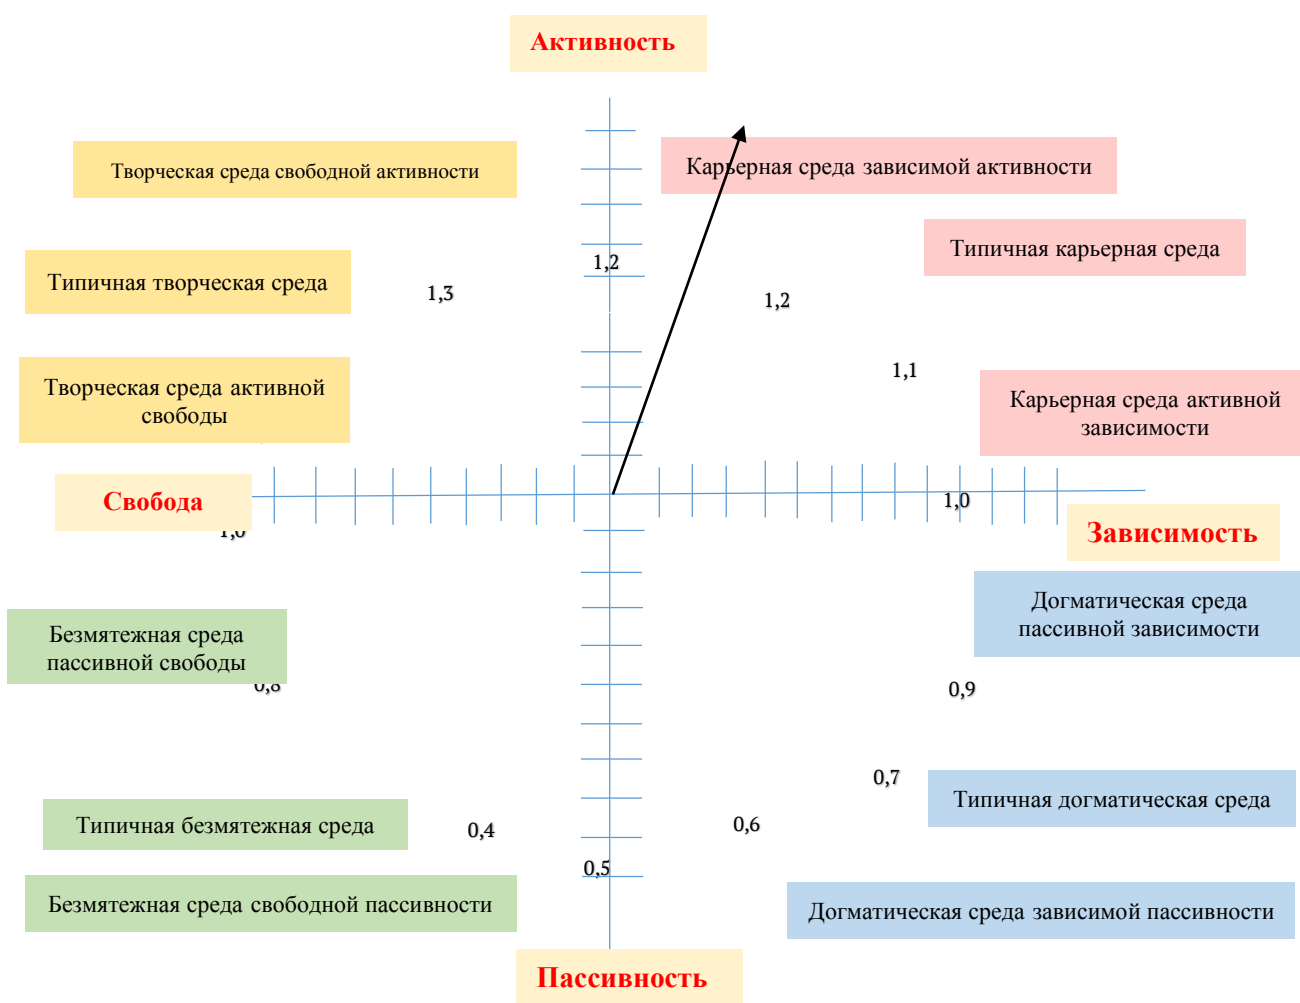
Активность

Творческая среда свободной активности

Карьерная среда зависимой активности

Типичная карьерная среда

Типичная творческая среда

1,2

1,3

1,2

1,1

Творческая среда активной свободы

Карьерная среда активной зависимости

Свобода

1,0

1,0

Зависимость

Догматическая среда пассивной зависимости

Безмятежная среда пассивной свободы

0,8

0,9

0,7

Типичная догматическая среда

Типичная безмятежная среда

0,4

0,6

0,5

Безмятежная среда свободной пассивности

Догматическая среда зависимой пассивности

Пассивность